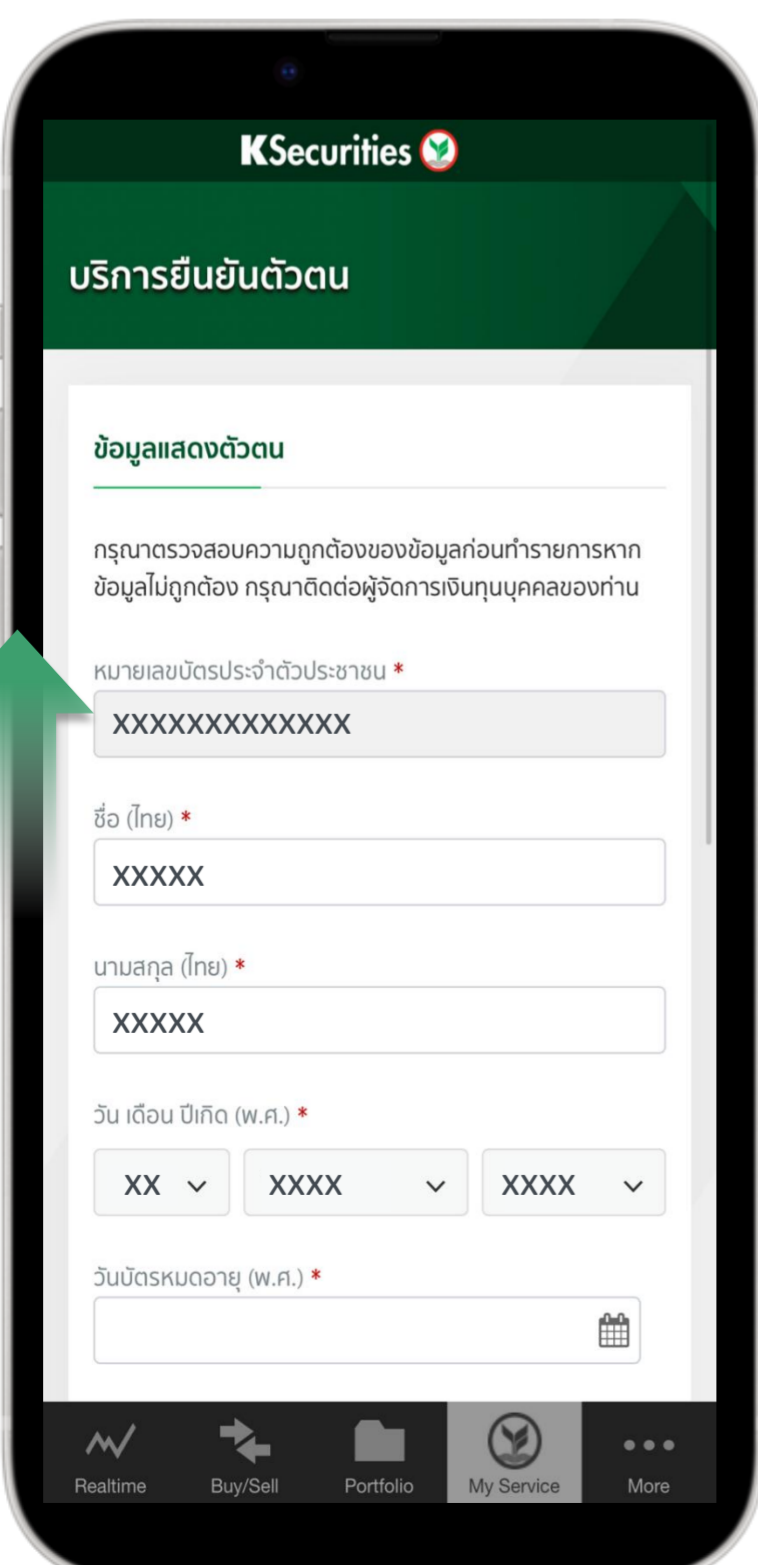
KSecurities

บริการยืนยันตัวตน

ข้อมูลแสดงตัวตน

กรุณาตรวจสอบความถูกต้องของข้อมูลก่อนทำรายการหาก ข้อมูลไม่ถูกต้อง กรุณาติดต่อผู้จัดการเงินทุนบุคคลของท่าน

หมายเลขบัตรประจำตัวประชาชน *

XXXXXXXXXXXXX

ชื่อ (ไทย) *

XXXXX

นามสกุล (ไทย) *

XXXXX

วัน เดือน ปีเกิด (พ.ศ.) *

XX

XXXX

XXXX

วันบัตรหมดอายุ (พ.ศ.) *

Realtime

Buy/Sell

Portfolio

My Service

More